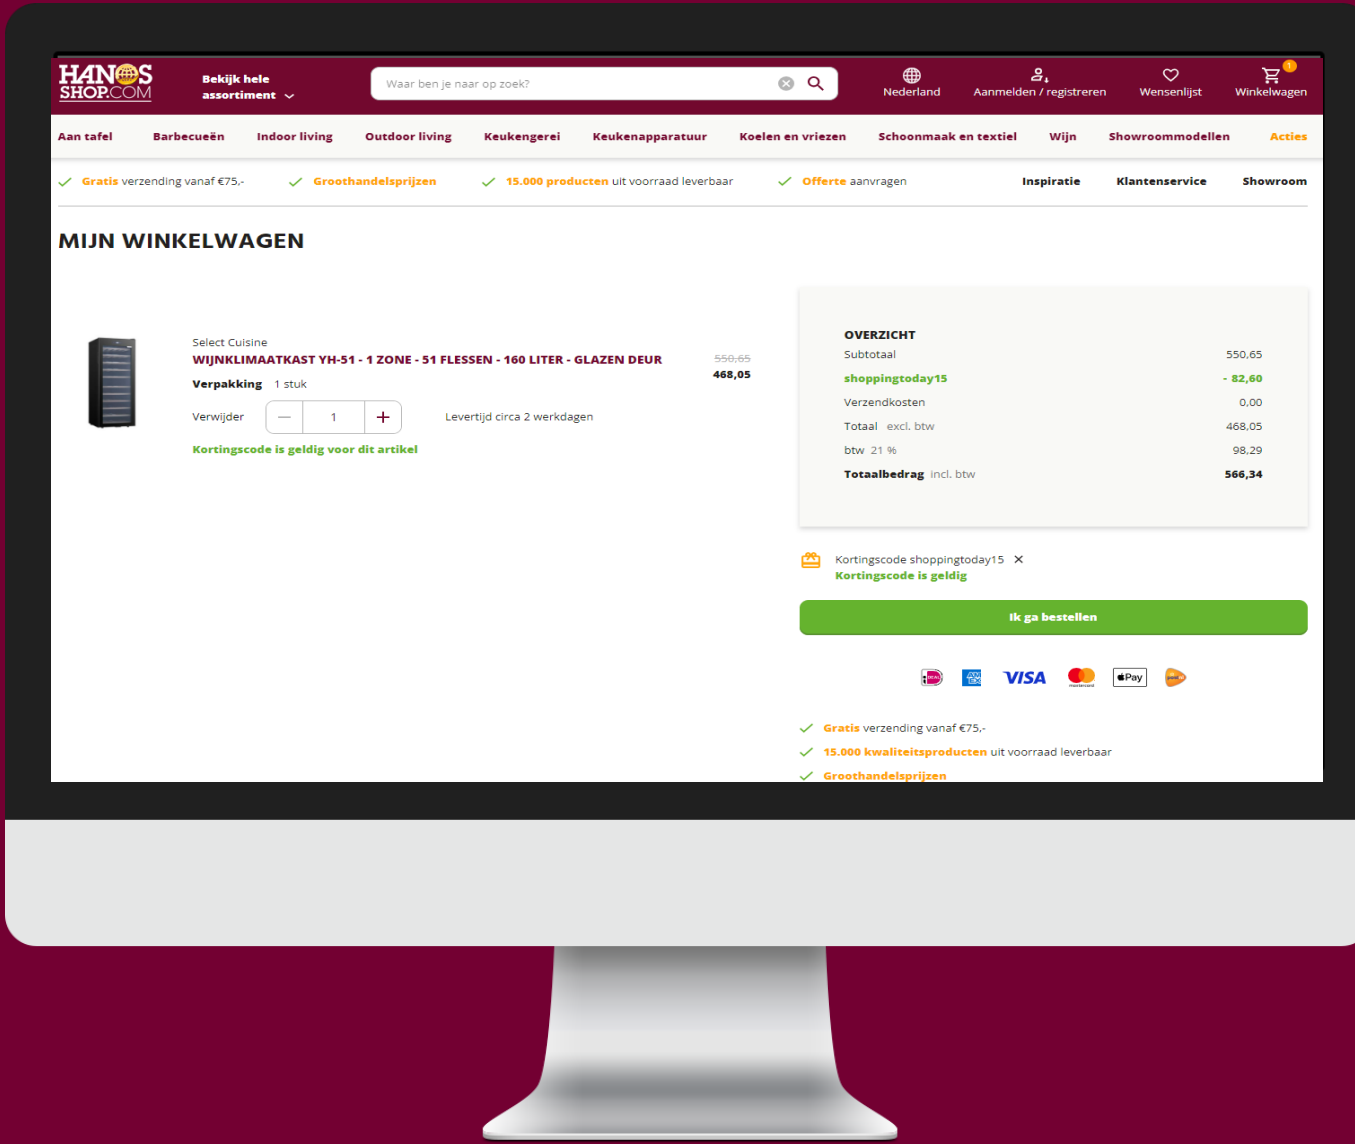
HANOS SHOP.COM

Bekijk hele assortiment

Waar ben je naar op zoek?

Nederland

Aanmelden / registreren

Wensenlijst

1

Winkelwagen

Aan tafel Barbecueën Indoor living Outdoor living Keukengerei Keukenapparatuur Koelen en vriezen Schoonmaak en textiel Wijn Showroommodellen Acties

Gratis verzending vanaf €75,-

Groothandelsprijzen

15.000 producten uit voorraad leverbaar

Offerte aanvragen

Inspiratie Klantenservice Showroom

MIJN WINKELWAGEN

Select Cuisine

WIJNKLIMAATKAST YH-51 - 1 ZONE - 51 FLESSEN - 160 LITER - GLAZEN DEUR

550,65

468,05

Verpakking 1 stuk

Verwijder

1

Levertijd circa 2 werkdagen

Kortingscode is geldig voor dit artikel

OVERZICHT

| | |
|---|---|
| Subtotaal | 550,65 |
| shoppingtoday15 | - 82,60 |
| Verzendkosten | 0,00 |
| Totaal excl. btw | 468,05 |
| btw 21 % | 98,29 |
| Totaalbedrag incl. btw | 566,34 |

Kortingscode shoppingtoday15 ✕

Kortingscode is geldig

Ik ga bestellen

VISA

Pay

Gratis verzending vanaf €75,-

15.000 kwaliteitsproducten uit voorraad leverbaar

Groothandelsprijzen